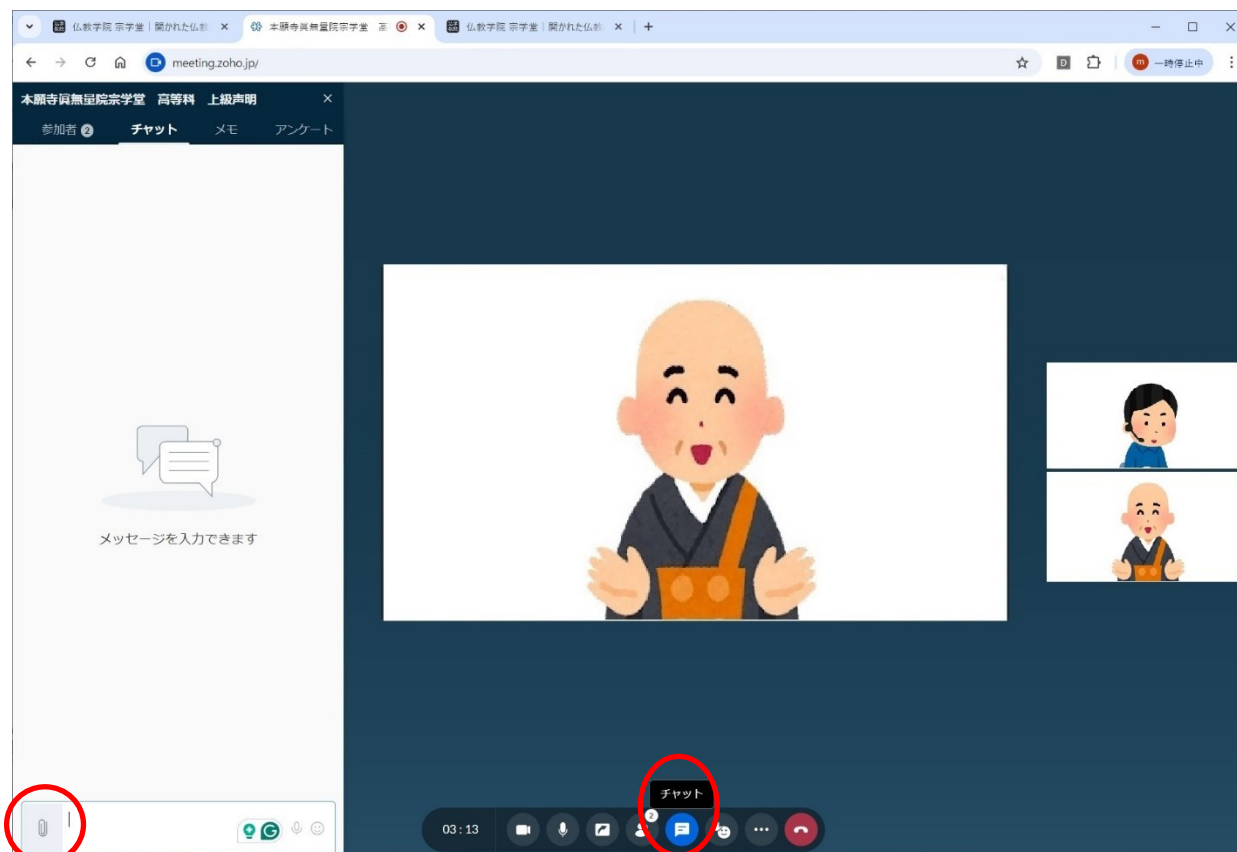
仏教学院 宗学堂｜開かれた仏教 ×
本願寺眞無量院宗学堂 高 ×
仏教学院 宗学堂｜開かれた仏教 ×
+

meeting.zoho.jp/

一時停止中

本願寺眞無量院宗学堂 高等科 上級声明 ×

参加者 2 チャット メモ アンケート

メッセージを入力できます

チャット

03 : 13

2